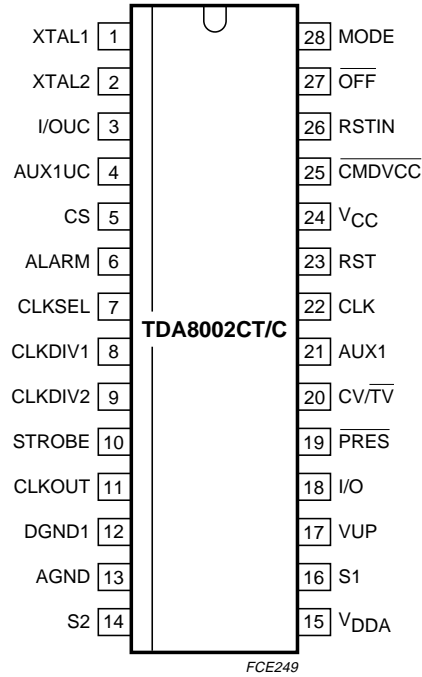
XTAL1 1
XTAL2 2
I/OUC 3
AUX1UC 4
CS 5
ALARM 6
CLKSEL 7
CLKDIV1 8
CLKDIV2 9
STROBE 10
CLKOUT 11
DGND1 12
AGND 13
S2 14

TDA8002CT/C

28 MODE
27 $\overline{OFF}$
26 RSTIN
25 $\overline{CMDVCC}$
24 $V_{CC}$
23 RST
22 CLK
21 AUX1
20 $CV/\overline{TV}$
19 $\overline{PRES}$
18 I/O
17 VUP
16 S1
15 $V_{DDA}$

FCE249